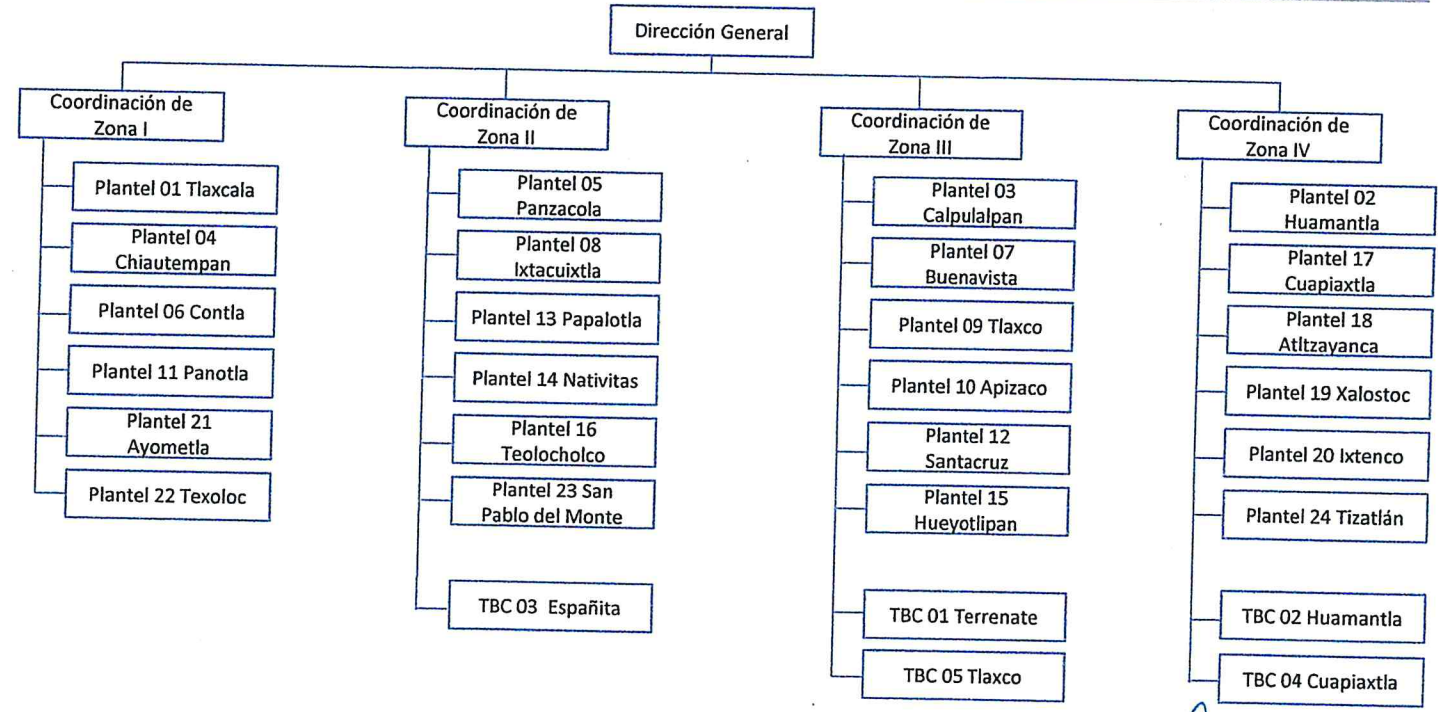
Dirección General

Coordinación de Zona I

Plantel 01 Tlaxcala

Plantel 04 Chiautempan

Plantel 06 Contla

Plantel 11 Panotla

Plantel 21 Ayometla

Plantel 22 Texoloc

Coordinación de Zona II

Plantel 05 Panzacola

Plantel 08 Ixtacuixtla

Plantel 13 Papalotla

Plantel 14 Nativitas

Plantel 16 Teolocholco

Plantel 23 San Pablo del Monte

TBC 03 Españita

Coordinación de Zona III

Plantel 03 Calpulalpan

Plantel 07 Buenavista

Plantel 09 Tlaxco

Plantel 10 Apizaco

Plantel 12 Santacruz

Plantel 15 Hueyotlipan

TBC 01 Terrenate

TBC 05 Tlaxco

Coordinación de Zona IV

Plantel 02 Huamantla

Plantel 17 Cuapiaxtla

Plantel 18 Atltzayanca

Plantel 19 Xalostoc

Plantel 20 Ixtenco

Plantel 24 Tizatlán

TBC 02 Huamantla

TBC 04 Cuapiaxtla